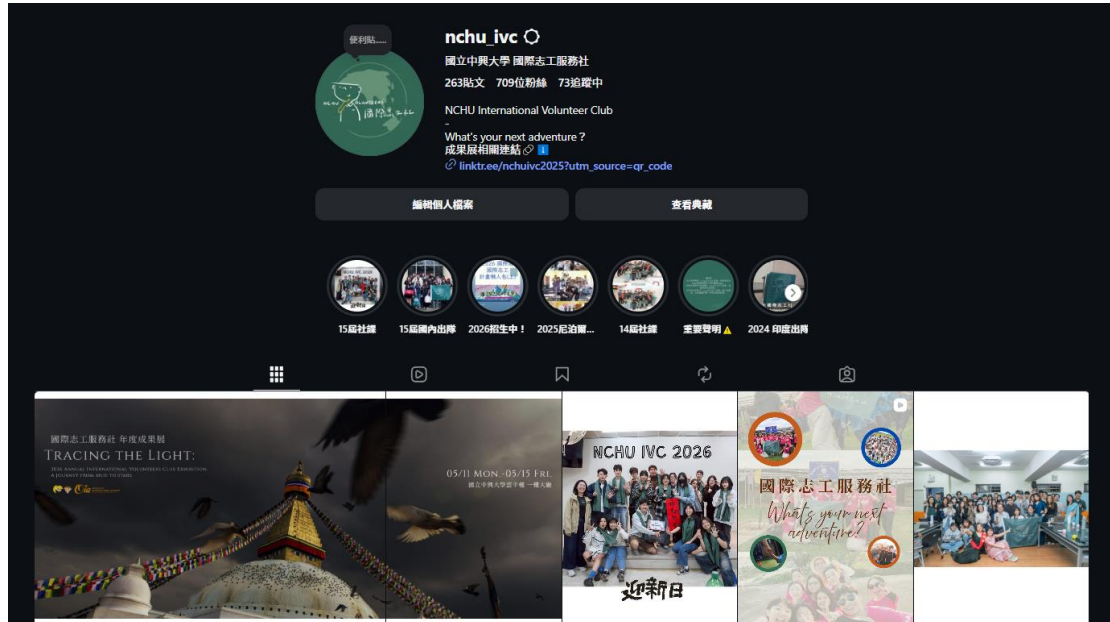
便利貼......

nchu_ivc

國立中興大學 國際志工服務社

263貼文 709位粉絲 73追蹤中

NCHU International Volunteer Club
-
What's your next adventure？
成果展相關連結🔗 ℹ️
linktr.ee/nchuivc2025?utm_source=qr_code

編輯個人檔案

查看典藏

15屆社課 15屆國內出隊 2026招生中！ 2025尼泊爾... 14屆社課 重要聲明⚠️ 2024 印度出隊

國際志工服務社 年度成果展
TRACING THE LIGHT:
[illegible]

05/11 MON.-05/15 FRI.
國立中興大學 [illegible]

NCHU IVC 2026

迎新日

國際志工服務社
What's your next adventure?